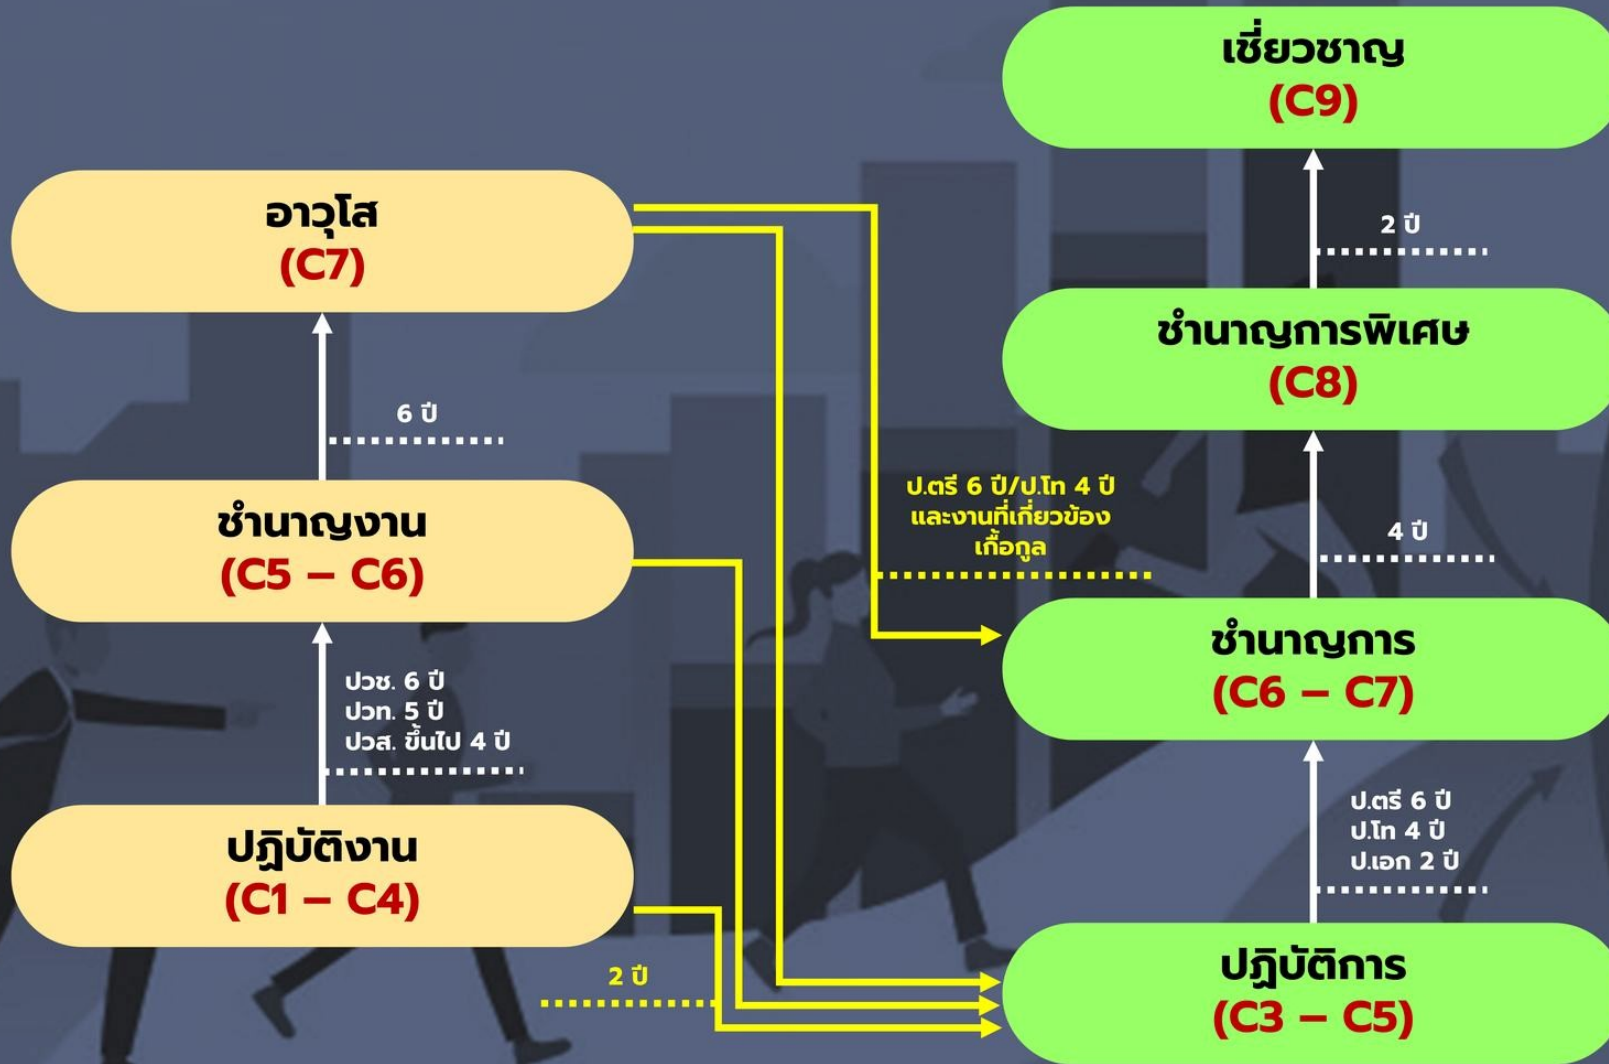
เชี่ยวชาญ
(C9)

อาวุโส
(C7)

2 ปี

ชำนาญการพิเศษ
(C8)

6 ปี

ป.ตรี 6 ปี/ป.โท 4 ปี
และงานที่เกี่ยวข้อง
เกื้อกูล

4 ปี

ชำนาญงาน
(C5 – C6)

ชำนาญการ
(C6 – C7)

ปวช. 6 ปี
ปวท. 5 ปี
ปวส. ขึ้นไป 4 ปี

ป.ตรี 6 ปี
ป.โท 4 ปี
ป.เอก 2 ปี

ปฏิบัติงาน
(C1 – C4)

2 ปี

ปฏิบัติการ
(C3 – C5)